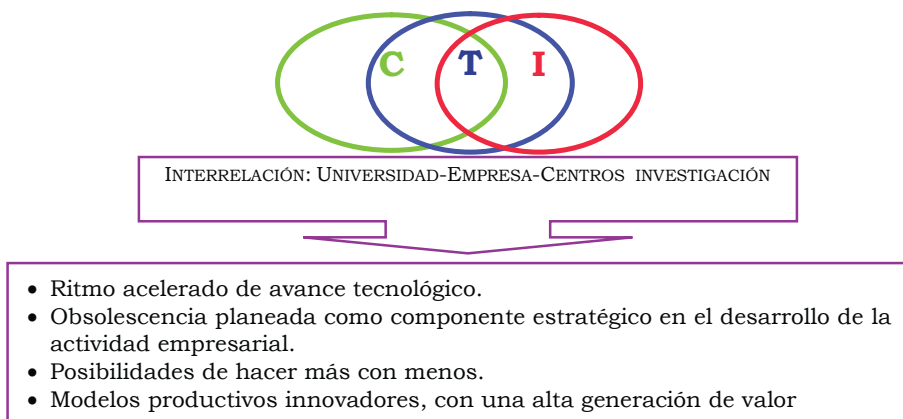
C T I

INTERRELACIÓN: UNIVERSIDAD-EMPRESA-CENTROS INVESTIGACIÓN

• Ritmo acelerado de avance tecnológico.
• Obsolescencia planeada como componente estratégico en el desarrollo de la actividad empresarial.
• Posibilidades de hacer más con menos.
• Modelos productivos innovadores, con una alta generación de valor